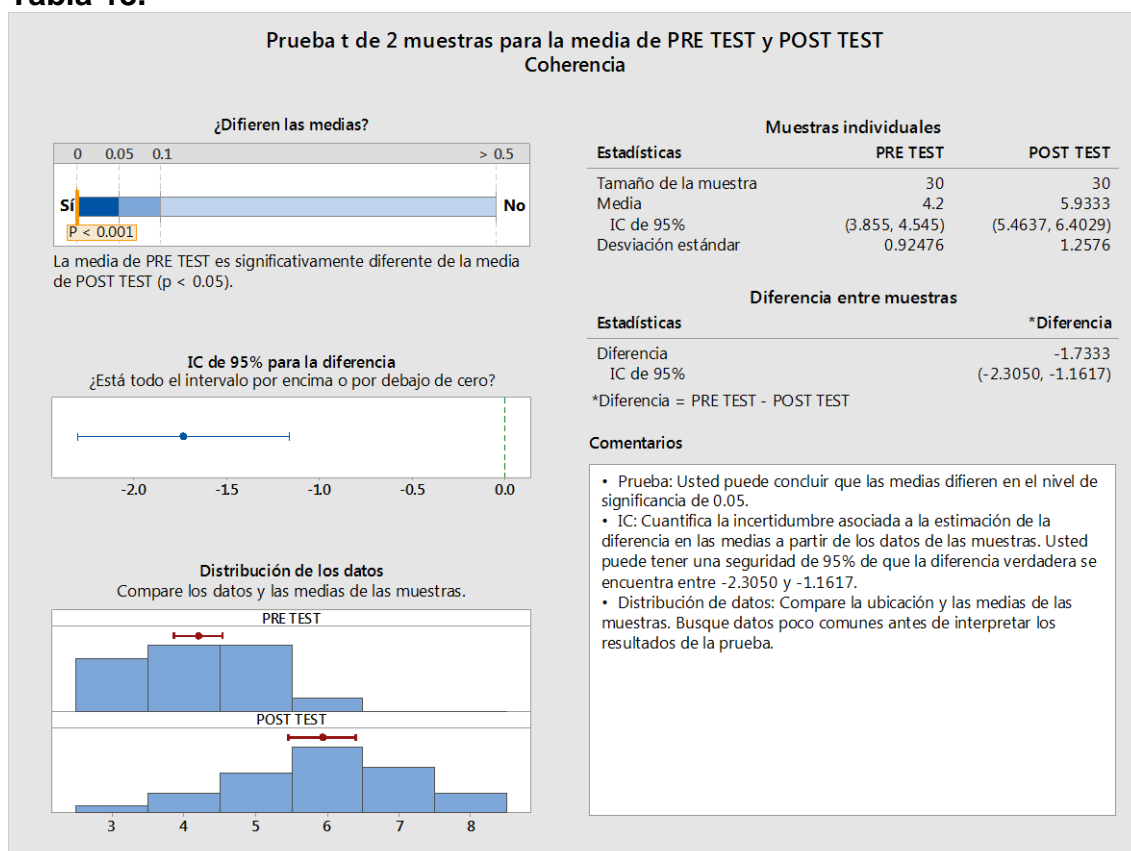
Tabla 18.

Prueba t de 2 muestras para la media de PRE TEST y POST TEST
Coherencia

¿Difieren las medias?

0 0.05 0.1 > 0.5

Sí No

P < 0.001

La media de PRE TEST es significativamente diferente de la media de POST TEST (p < 0.05).

IC de 95% para la diferencia
¿Está todo el intervalo por encima o por debajo de cero?

-2.0 -1.5 -1.0 -0.5 0.0

Distribución de los datos
Compare los datos y las medias de las muestras.

PRE TEST

POST TEST

3 4 5 6 7 8

Muestras individuales

| Estadísticas | PRE TEST | POST TEST |
|---|---|---|
| Tamaño de la muestra | 30 | 30 |
| Media | 4.2 | 5.9333 |
| IC de 95% | (3.855, 4.545) | (5.4637, 6.4029) |
| Desviación estándar | 0.92476 | 1.2576 |

Diferencia entre muestras

| Estadísticas | *Diferencia |
|---|---|
| Diferencia | -1.7333 |
| IC de 95% | (-2.3050, -1.1617) |

*Diferencia = PRE TEST - POST TEST

Comentarios

• Prueba: Usted puede concluir que las medias difieren en el nivel de significancia de 0.05.
• IC: Cuantifica la incertidumbre asociada a la estimación de la diferencia en las medias a partir de los datos de las muestras. Usted puede tener una seguridad de 95% de que la diferencia verdadera se encuentra entre -2.3050 y -1.1617.
• Distribución de datos: Compare la ubicación y las medias de las muestras. Busque datos poco comunes antes de interpretar los resultados de la prueba.